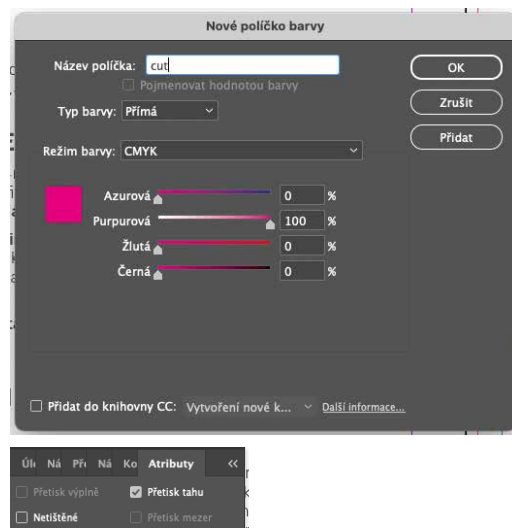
Nové políčko barvy

Název políčka: cut

Pojmenovat hodnotou barvy

Typ barvy: Přímá

Režim barvy: CMYK

OK

Zrušit

Přidat

Azurová 0 %

Purpurová 100 %

Žlutá 0 %

Černá 0 %

Přidat do knihovny CC: Vytvoření nové k... Další informace...

Úl Ná Př Ná Ko Atributy

Přetisk výplně

Přetisk tahu

Netištěné

Přetisk mezer